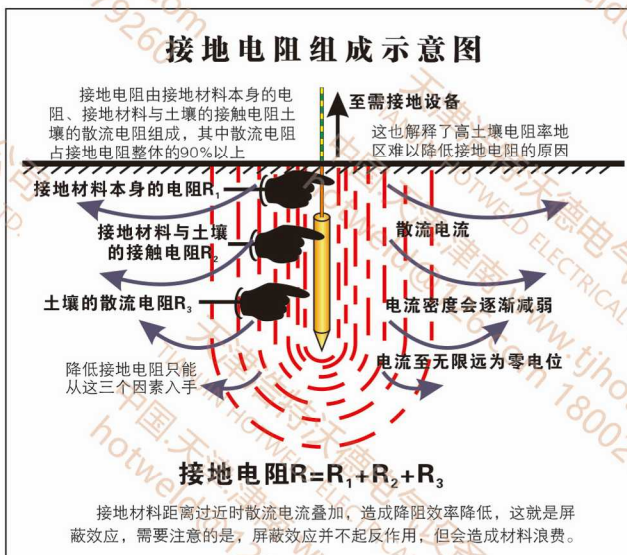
接地电阻组成示意图

接地电阻由接地材料本身的电阻、接地材料与土壤的接触电阻土壤的散流电阻组成，其中散流电阻占接地电阻整体的90%以上

至需接地设备

这也解释了高土壤电阻率地区难以降低接地电阻的原因

接地材料本身的电阻$R_1$

接地材料与土壤的接触电阻$R_2$

土壤的散流电阻$R_3$

散流电流

电流密度会逐渐减弱

降低接地电阻只能从这三个因素入手

电流至无限远为零电位

接地电阻$R=R_1+R_2+R_3$

接地材料距离过近时散流电流叠加，造成降阻效率降低，这就是屏蔽效应，需要注意的是，屏蔽效应并不起反作用，但会造成材料浪费。

中国.天津.天德 hotweld www.tjhotweld.com 18002 HOTWELD ELECTRICAL 天德电气 926.com